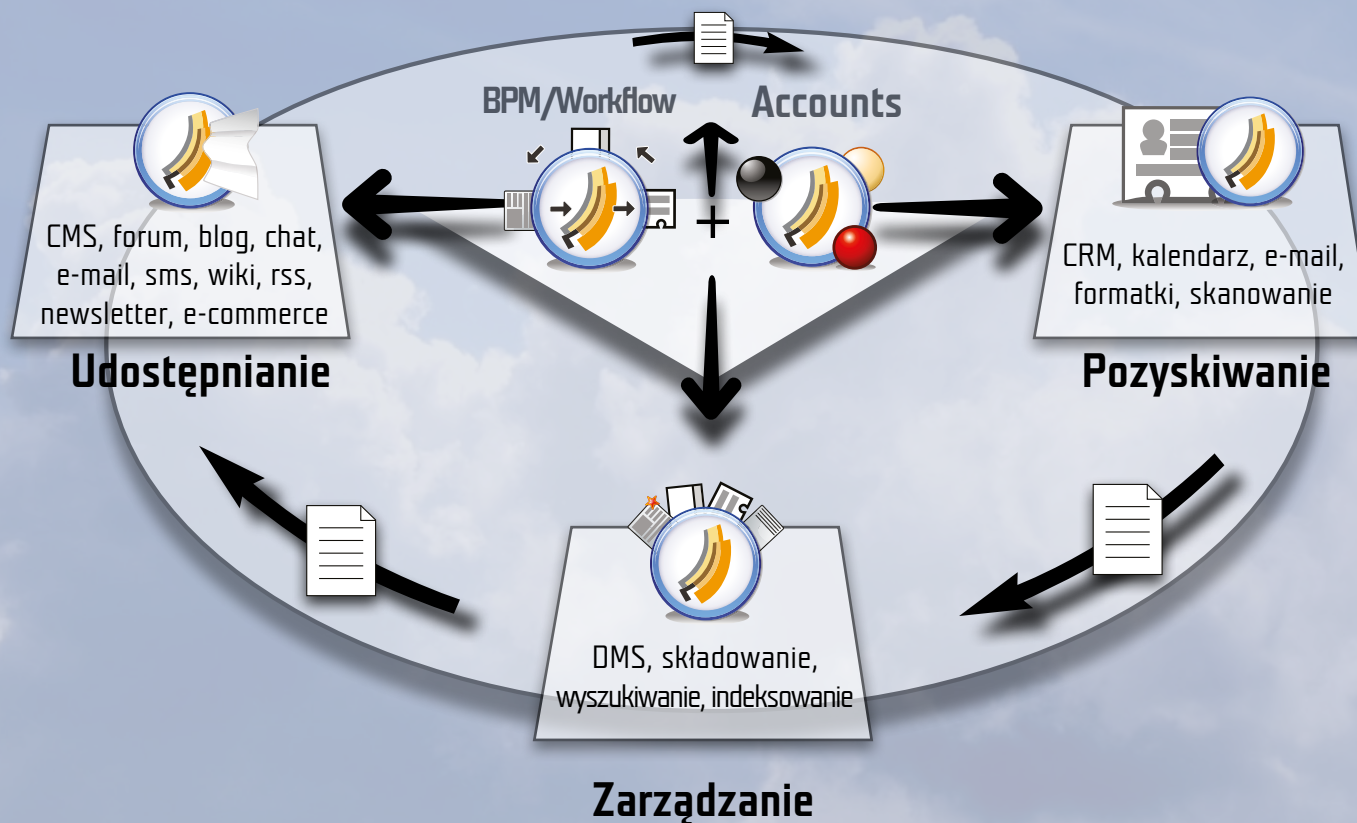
BPM/Workflow

Accounts

+

CMS, forum, blog, chat, e-mail, sms, wiki, rss, newsletter, e-commerce

Udostępnianie

CRM, kalendarz, e-mail, formatki, skanowanie

Pozyskiwanie

DMS, składowanie, wyszukiwanie, indeksowanie

Zarządzanie